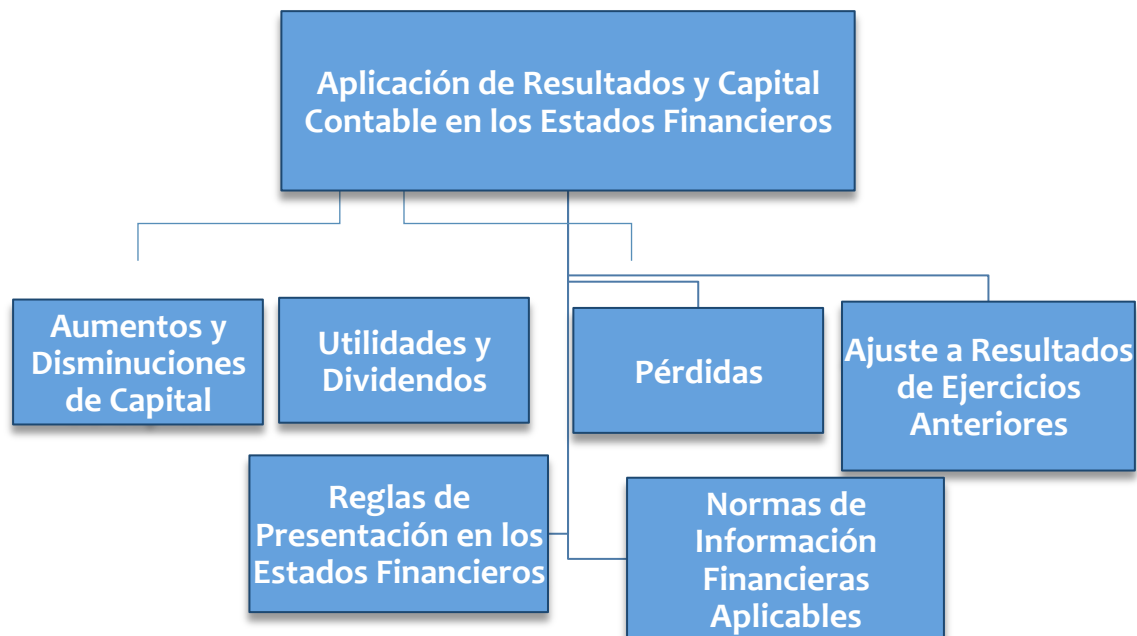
Aplicación de Resultados y Capital Contable en los Estados Financieros

Aumentos y Disminuciones de Capital

Utilidades y Dividendos

Pérdidas

Ajuste a Resultados de Ejercicios Anteriores

Reglas de Presentación en los Estados Financieros

Normas de Información Financieras Aplicables